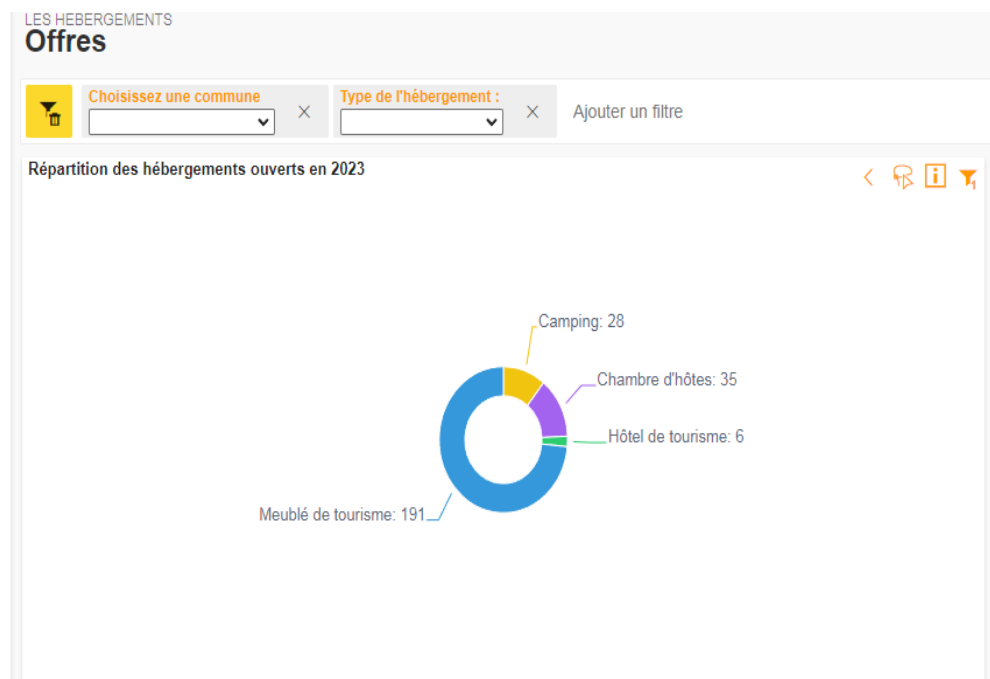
LES HEBERGEMENTS
Offres

Choisissez une commune
×
Type de l'hébergement :
×
Ajouter un filtre

Répartition des hébergements ouverts en 2023

Camping: 28
Chambre d'hôtes: 35
Hôtel de tourisme: 6
Meublé de tourisme: 191